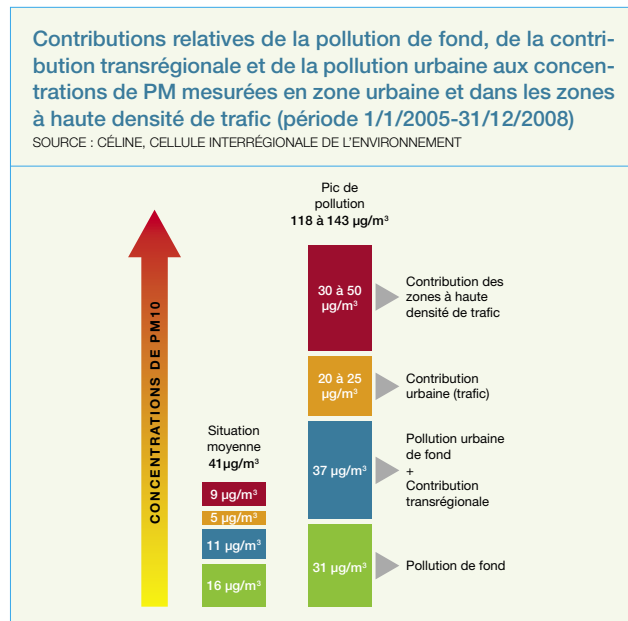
Contributions relatives de la pollution de fond, de la contribution transrégionale et de la pollution urbaine aux concentrations de PM mesurées en zone urbaine et dans les zones à haute densité de trafic (période 1/1/2005-31/12/2008)
SOURCE : CÉLINE, CELLULE INTERRÉGIONALE DE L'ENVIRONNEMENT

CONCENTRATIONS DE PM10

Situation moyenne
41µg/m³

9 µg/m³
5 µg/m³
11 µg/m³
16 µg/m³

Pic de pollution
118 à 143 µg/m³

30 à 50 µg/m³
Contribution des zones à haute densité de trafic

20 à 25 µg/m³
Contribution urbaine (trafic)

37 µg/m³
Pollution urbaine de fond
+
Contribution transrégionale

31 µg/m³
Pollution de fond